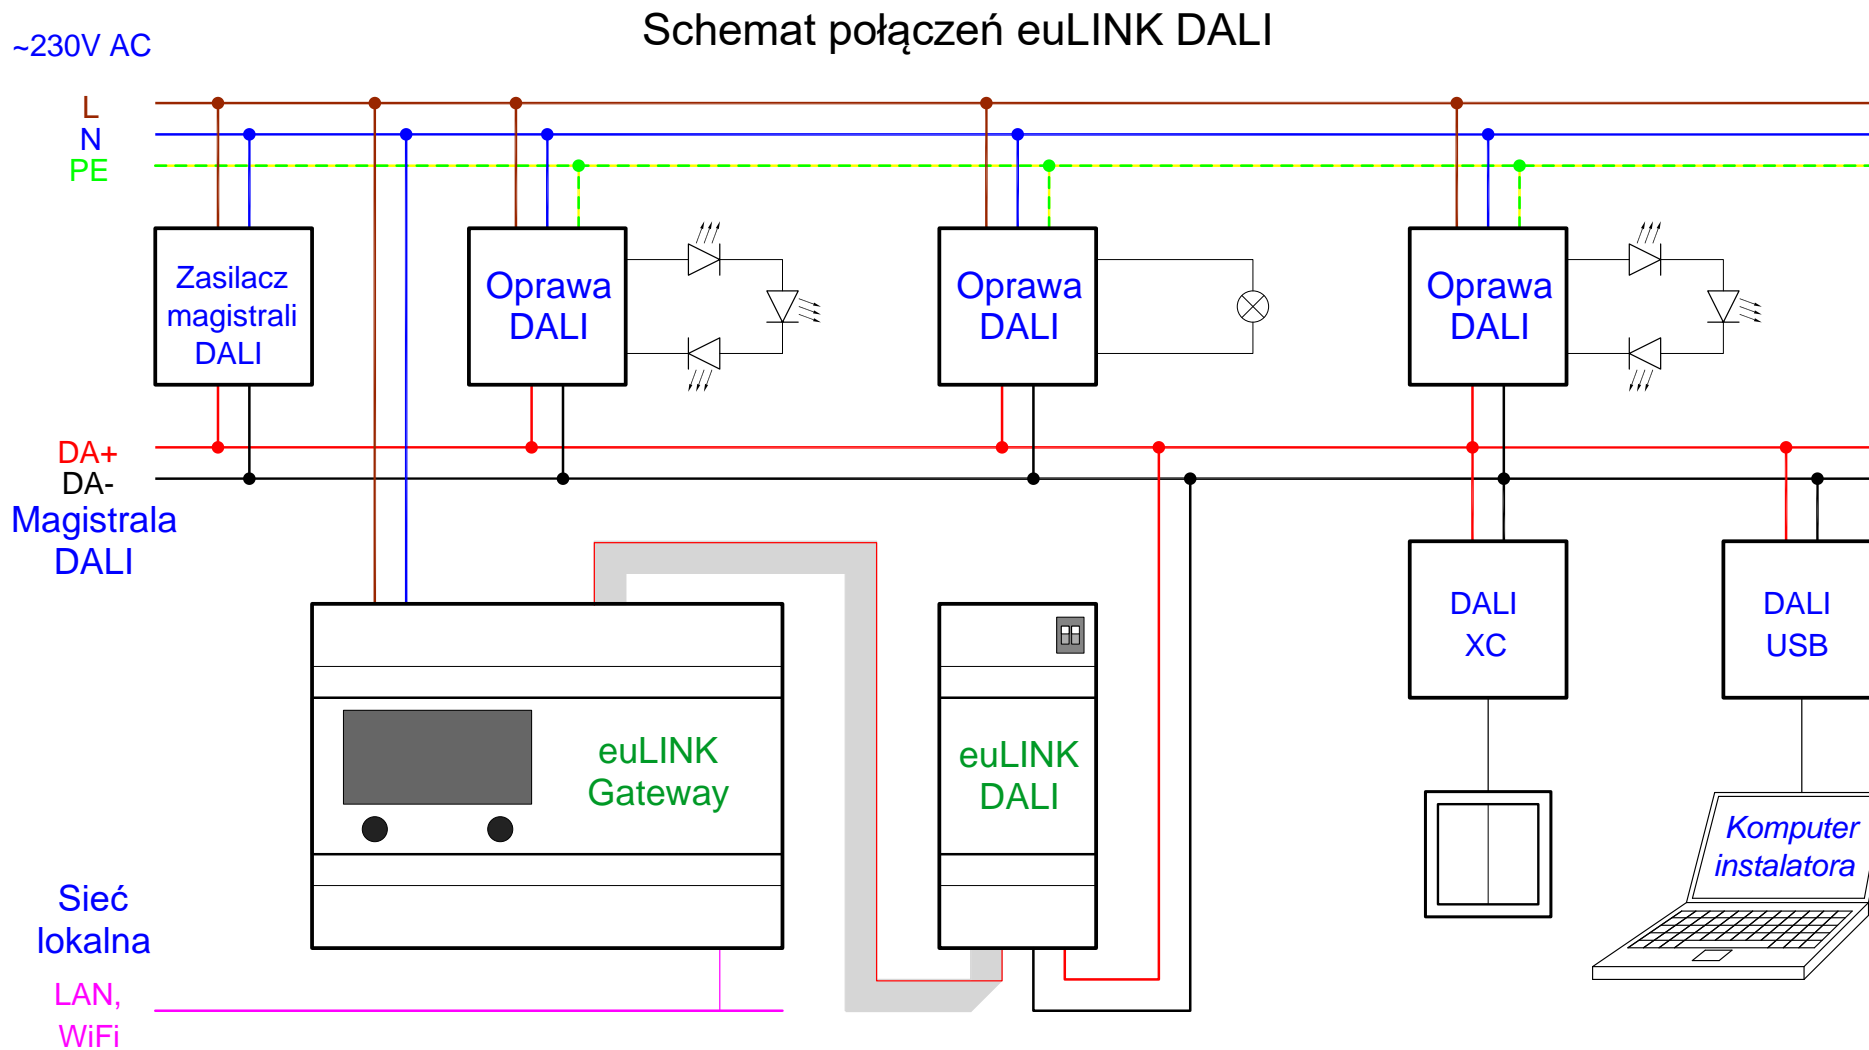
Schemat połączeń euLINK DALI

~230V AC

L
N
PE

Zasilacz magistrali DALI

Oprawa DALI

Oprawa DALI

Oprawa DALI

DA+
DA-
Magistrala DALI

DALI XC

DALI USB

euLINK Gateway

euLINK DALI

Komputer instalatora

Sieć lokalna

LAN, WiFi